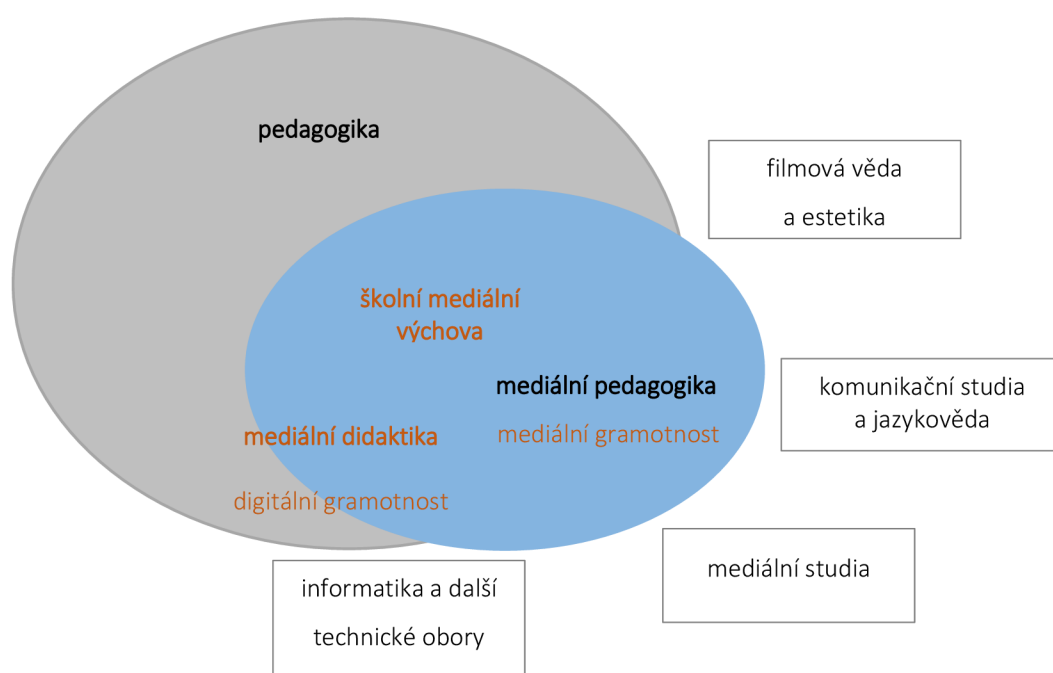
pedagogika

filmová věda
a estetika

školní mediální výchova

mediální pedagogika

komunikační studia
a jazykověda

mediální didaktika

mediální gramotnost

digitální gramotnost

mediální studia

informatika a další
technické obory